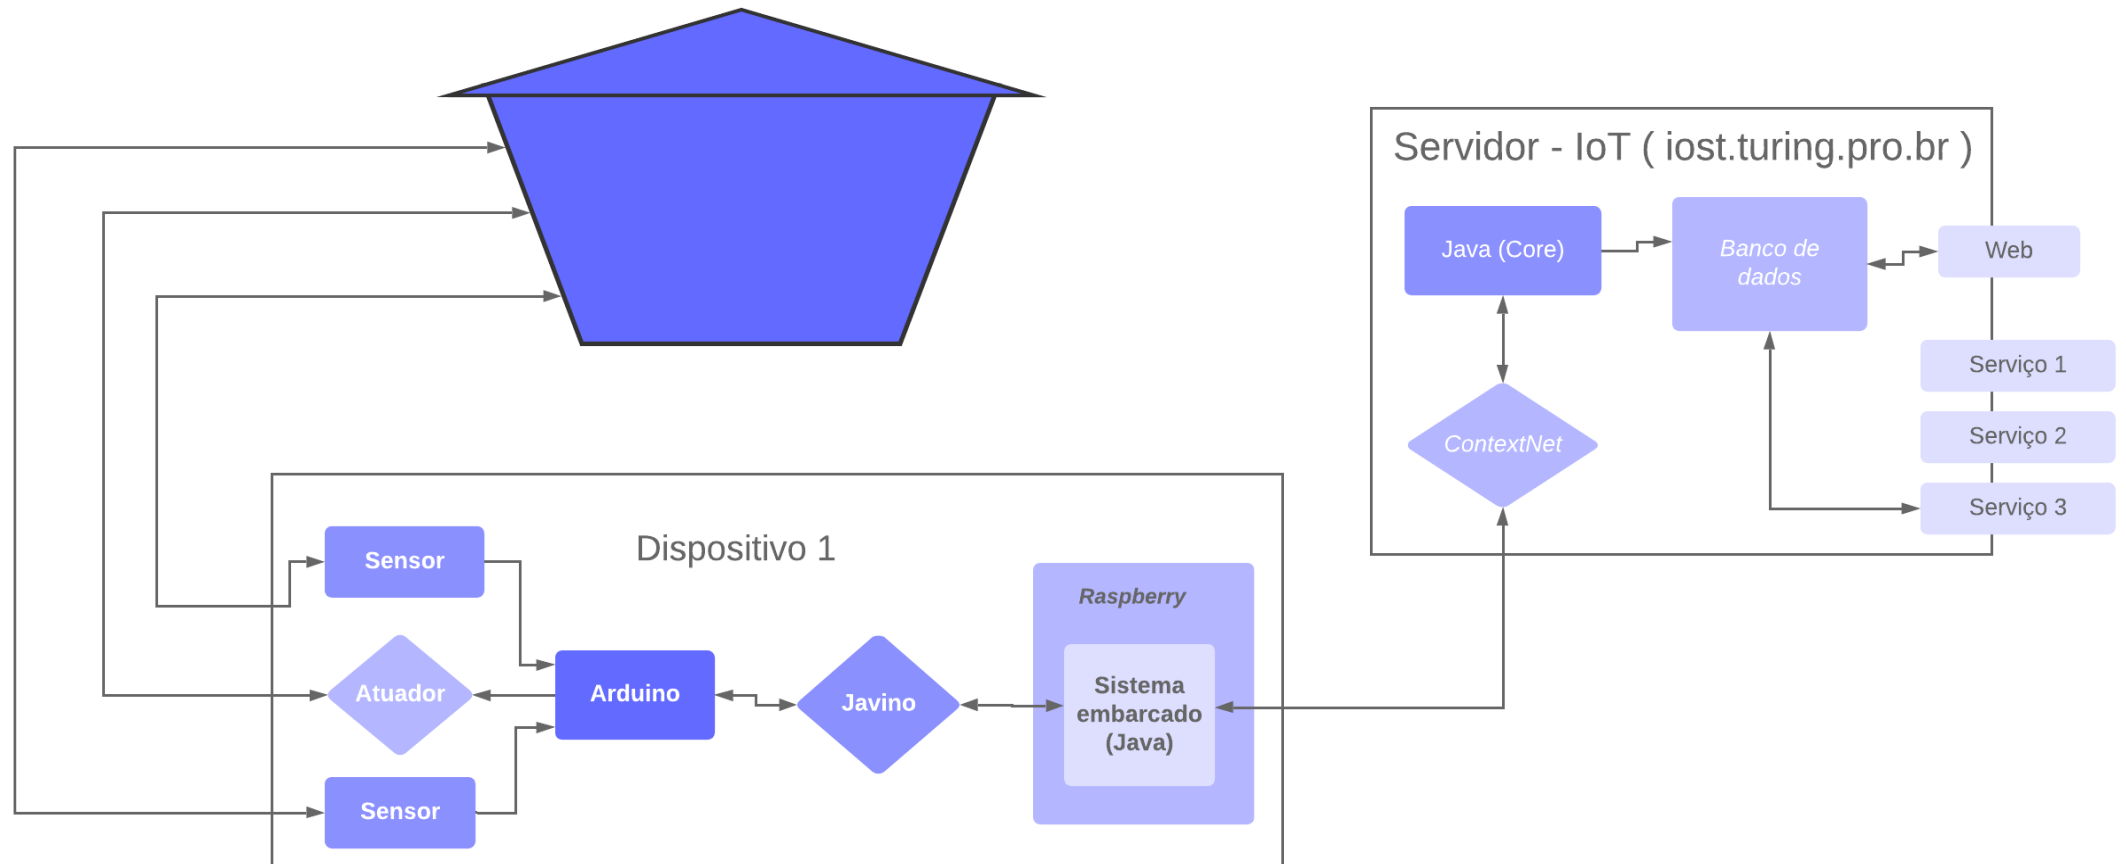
Servidor - IoT ( iost.turing.pro.br )

Java (Core)

Banco de dados

Web

Serviço 1

Serviço 2

Serviço 3

ContextNet

Dispositivo 1

Sensor

Atuador

Arduino

Javino

Sensor

Raspberry

Sistema embarcado (Java)